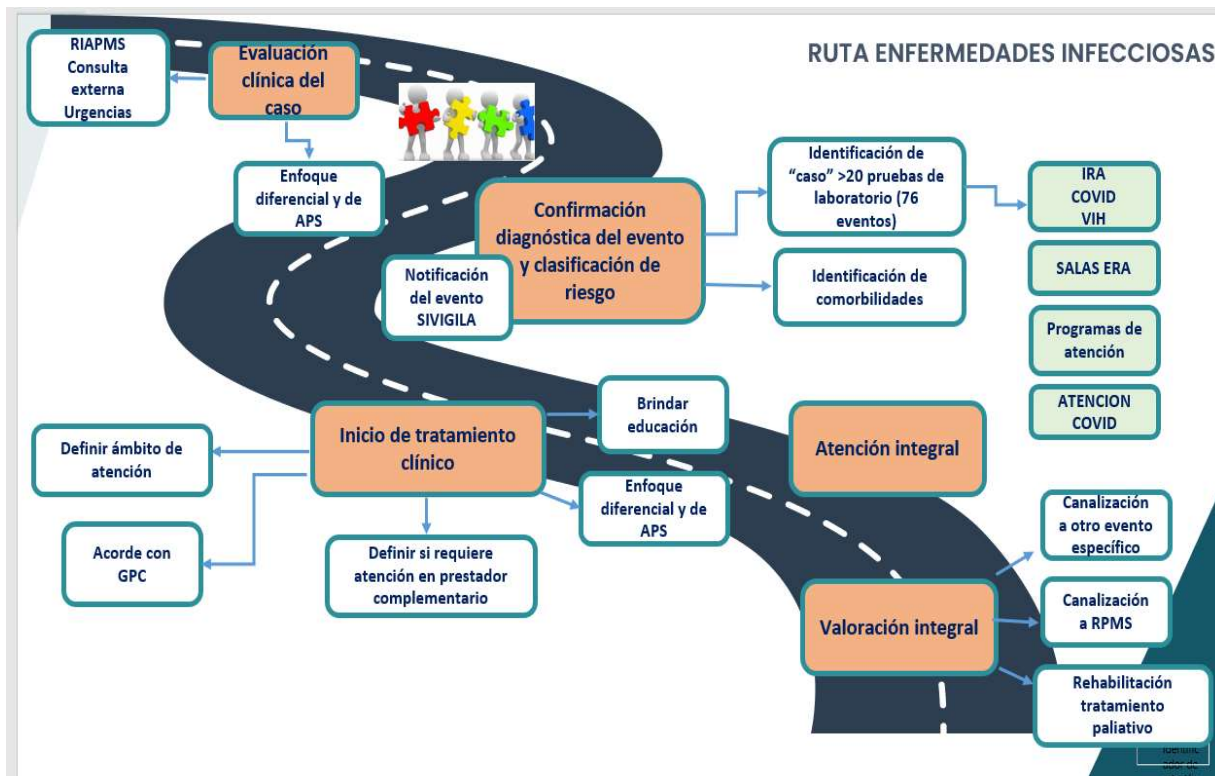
RUTA ENFERMEDADES INFECCIOSAS

RIAPMS Consulta externa Urgencias

Evaluación clínica del caso

Enfoque diferencial y de APS

Confirmación diagnóstica del evento y clasificación de riesgo

Notificación del evento SIVIGILA

Identificación de "caso" >20 pruebas de laboratorio (76 eventos)

Identificación de comorbilidades

IRA COVID VIH

SALAS ERA

Programas de atención

ATENCION COVID

Inicio de tratamiento clínico

Brindar educación

Atención integral

Definir ámbito de atención

Acorde con GPC

Definir si requiere atención en prestador complementario

Enfoque diferencial y de APS

Canalización a otro evento específico

Valoración integral

Canalización a RPMS

Rehabilitación tratamiento paliativo

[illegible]